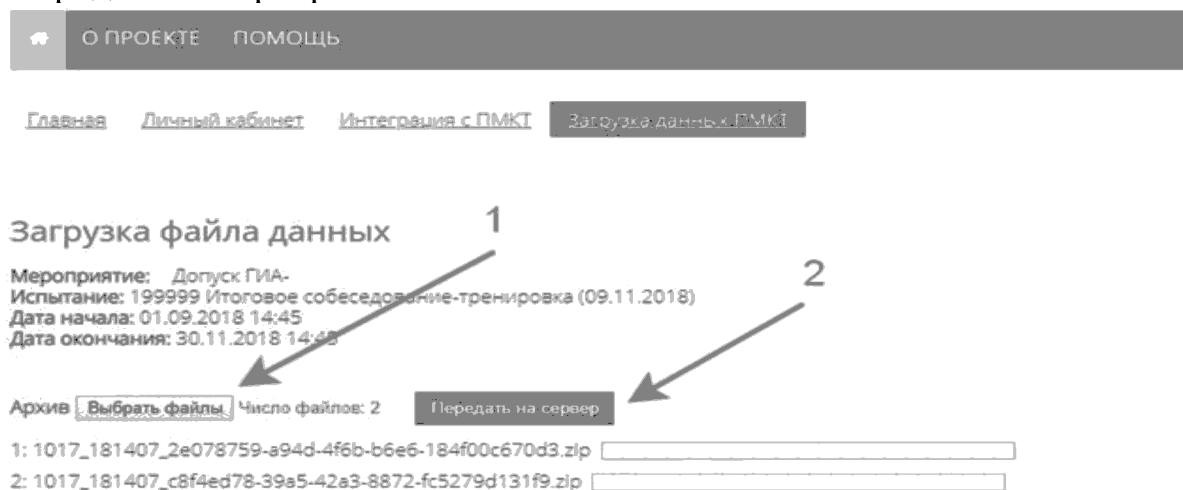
О ПРОЕКТЕ ПОМОЩЬ

Главная Личный кабинет Интеграция с ПМКТ Загрузка данных ПМКТ

Загрузка файла данных

1

2

Мероприятие: Допуск ГИА-
Испытание: 199999 Итоговое собеседование-тренировка (09.11.2018)
Дата начала: 01.09.2018 14:45
Дата окончания: 30.11.2018 14:45

Архив Выбрать файлы Число файлов: 2 Передать на сервер

1: 1017_181407_2e078759-a94d-4f6b-b6e6-184f00c670d3.zip

2: 1017_181407_c8f4ed78-39a5-42a3-8872-fc5279d131f9.zip